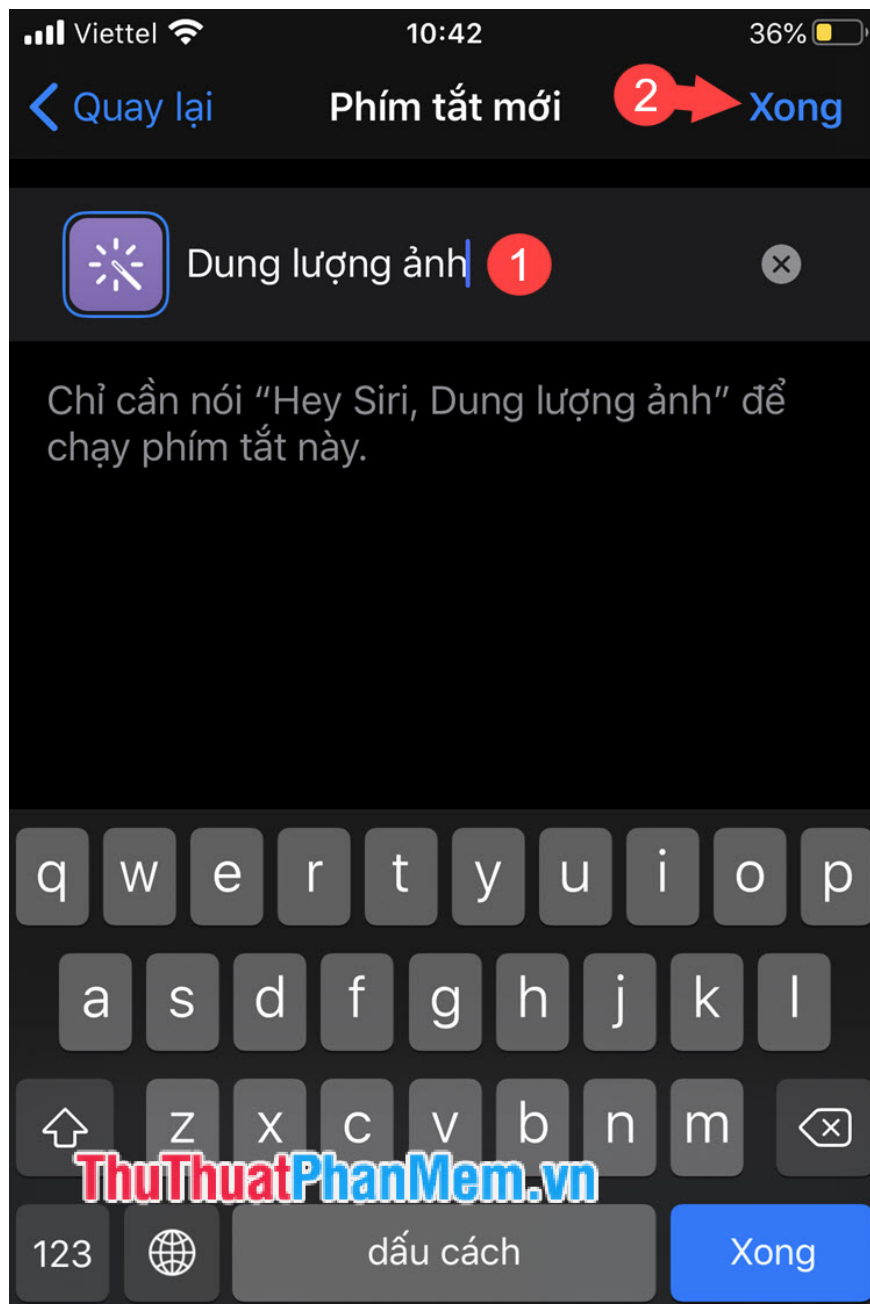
Viettel 10:42 36%

Quay lại Phím tắt mới 2 Xong

Dung lượng ảnh 1

Chỉ cần nói "Hey Siri, Dung lượng ảnh" để chạy phím tắt này.

q w e r t y u i o p
a s d f g h j k l
z x c v b n m
123 dấu cách Xong

ThuThuatPhanMem.vn